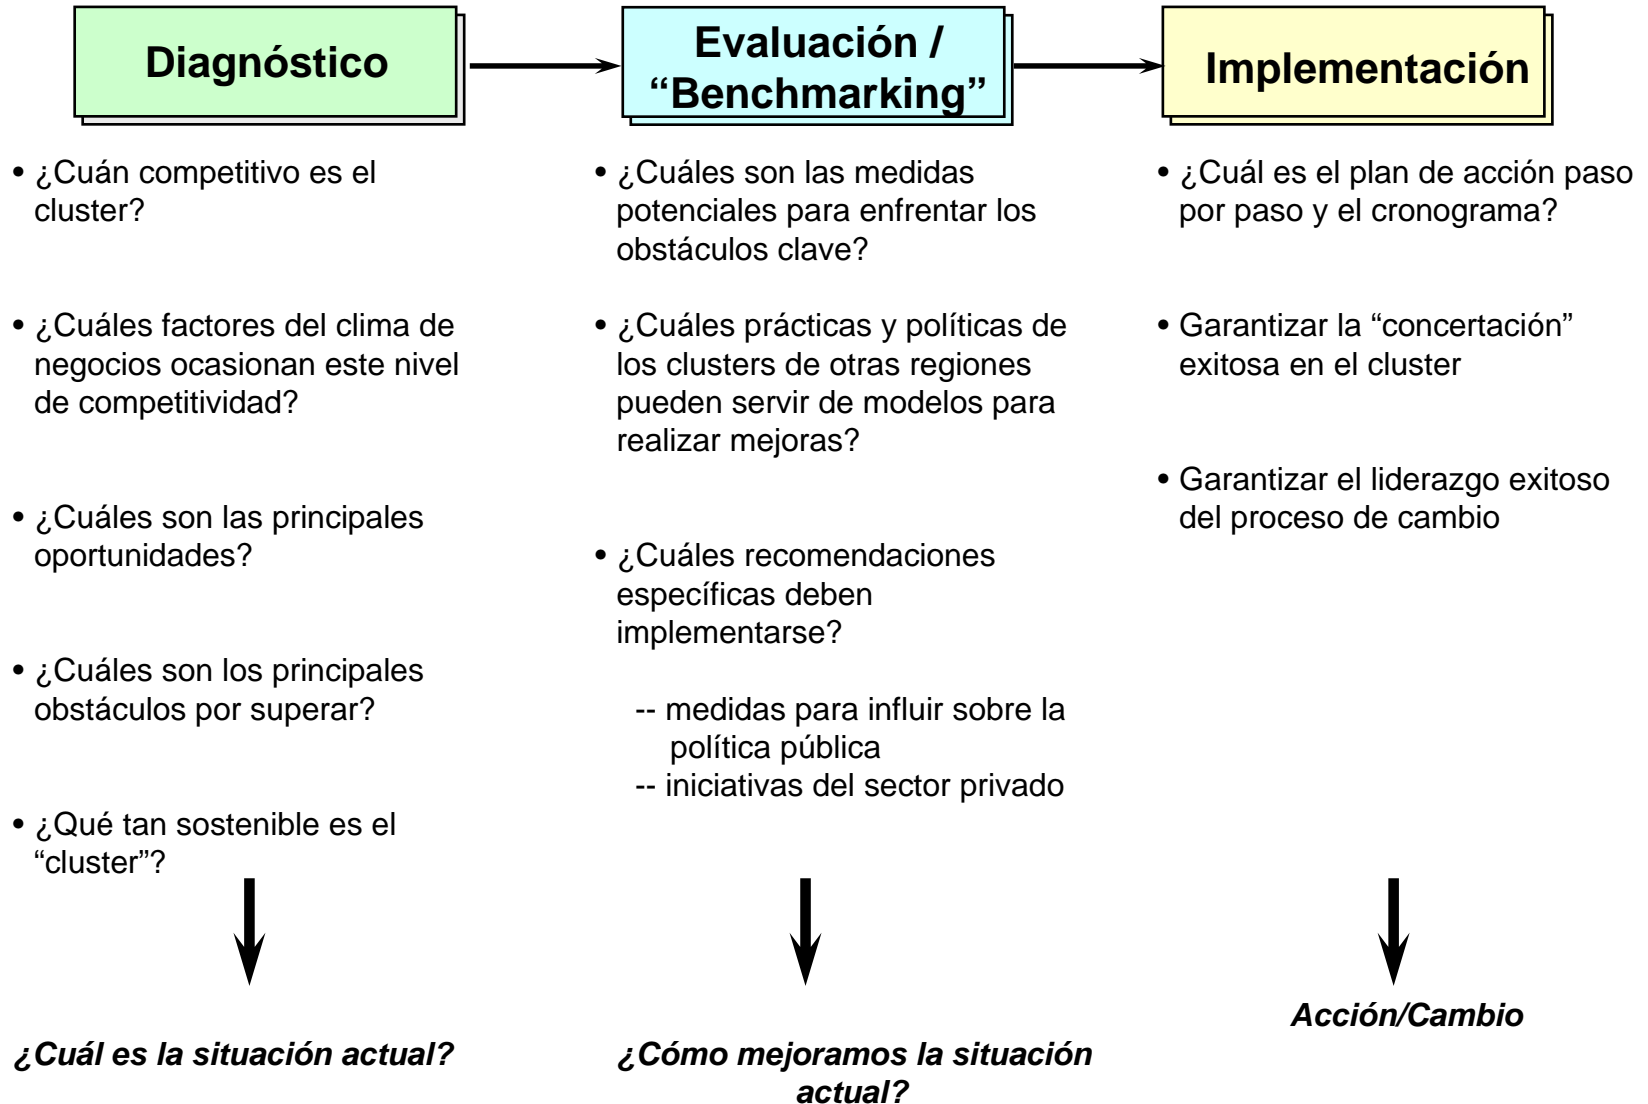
Diagnóstico

Evaluación / "Benchmarking"

Implementación

• ¿Cuán competitivo es el cluster?

• ¿Cuáles factores del clima de negocios ocasionan este nivel de competitividad?

• ¿Cuáles son las principales oportunidades?

• ¿Cuáles son los principales obstáculos por superar?

• ¿Qué tan sostenible es el "cluster"?

¿Cuál es la situación actual?

• ¿Cuáles son las medidas potenciales para enfrentar los obstáculos clave?

• ¿Cuáles prácticas y políticas de los clusters de otras regiones pueden servir de modelos para realizar mejoras?

• ¿Cuáles recomendaciones específicas deben implementarse?

-- medidas para influir sobre la política pública
-- iniciativas del sector privado

¿Cómo mejoramos la situación actual?

• ¿Cuál es el plan de acción paso por paso y el cronograma?

• Garantizar la "concertación" exitosa en el cluster

• Garantizar el liderazgo exitoso del proceso de cambio

Acción/Cambio